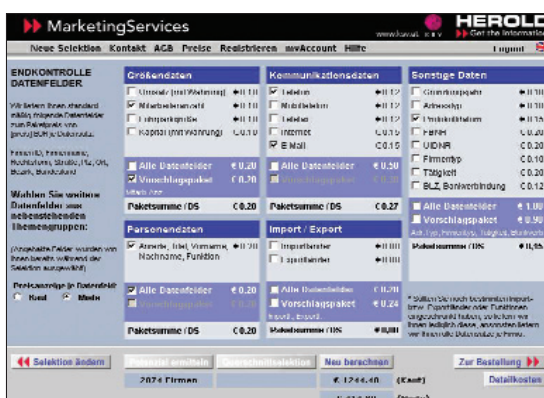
MarketingServices

HEROLD

Neue Selektion Kontakt AGB Preise Registrieren myAccount Hilfe

Logout

ENDKONTROLLE DATENFELDER

Wählen Sie weitere Datenfelder aus nebenstehenden Themengruppen:

Preisanzeige für Datenfeld: Kauf Miete

Größendaten

Umsatz (mit Währung) € 0.10
Mitarbeiteranzahl € 0.10
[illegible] € 0.10
Kapital (mit Währung) € 0.10

Alle Datenfelder € 0.20
Vorschlagspaket € 0.20

Paketsumme / DS € 0.20

Kommunikationsdaten

Telefon € 0.12
Mobiltelefon € 0.12
Telefax € 0.12
Internet € 0.15
E-Mail € 0.15

Alle Datenfelder € 0.50
Vorschlagspaket

Paketsumme / DS € 0.27

Sonstige Daten

Gründungsjahr € 0.10
Firmentyp € 0.10
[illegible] € 0.15
FB/NR € 0.20
UID-NR € 0.20
Firmentyp € 0.10
Tätigkeit € 0.20
BLZ, Bankverbindung € 0.12

Alle Datenfelder € 1.00
Vorschlagspaket € 0.90

Paketsumme / DS € 0.55

Personendaten

Anrede, Titel, Vorname, Nachname, Funktion € 0.10

Alle Datenfelder € 0.20
Vorschlagspaket € 0.20

Paketsumme / DS € 0.20

Import / Export

Importbereiter € 0.10
Exportbereiter € 0.10

Alle Datenfelder € 0.20
Vorschlagspaket € 0.20

Paketsumme / DS € 0.00

Selektion ändern

Potenzial ermitteln

Überschneidselektion

Neu berechnen

Zur Bestellung

2074 Firmen

€ 1244.40 (Kauf)

Detailkosten